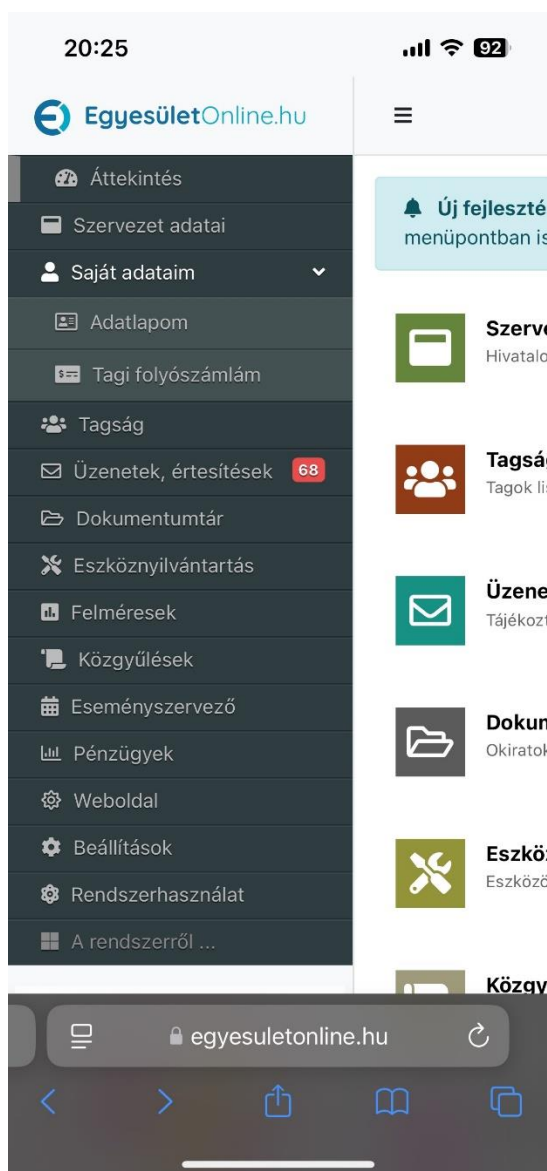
20:25

92

EgyesületOnline.hu

≡

Áttekintés

Szervezet adatai

Saját adataim

Adatlapom

Tagi folyószámlám

Tagság

Üzenetek, értesítések 68

Dokumentumtár

Eszköznyilvántartás

Felmérések

Közgyűlések

Eseményszervező

Pénzügyek

Weboldal

Beállítások

Rendszerhasználat

A rendszerről ...

Új fejleszté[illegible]
menüpontban is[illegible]

Szerv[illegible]
Hivatalo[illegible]

Tagság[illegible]
Tagok lis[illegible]

Üzene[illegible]
Tájékozt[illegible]

Dokum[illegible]
Okiratok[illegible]

Eszköz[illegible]
Eszközö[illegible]

Közgy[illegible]

egyesuletonline.hu